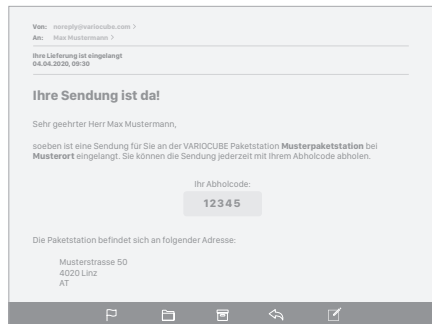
Von: noreply@variocube.com >
An: Max Mustermann >

Ihre Lieferung ist eingelangt
04.04.2020, 09:30

Ihre Sendung ist da!

Sehr geehrter Herr Max Mustermann,

soeben ist eine Sendung für Sie an der VARIOCUBE Paketstation Musterpaketstation bei Musterort eingelangt. Sie können die Sendung jederzeit mit Ihrem Abholcode abholen.

Ihr Abholcode:

12345

Die Paketstation befindet sich an folgender Adresse:

Musterstrasse 50
4020 Linz
AT